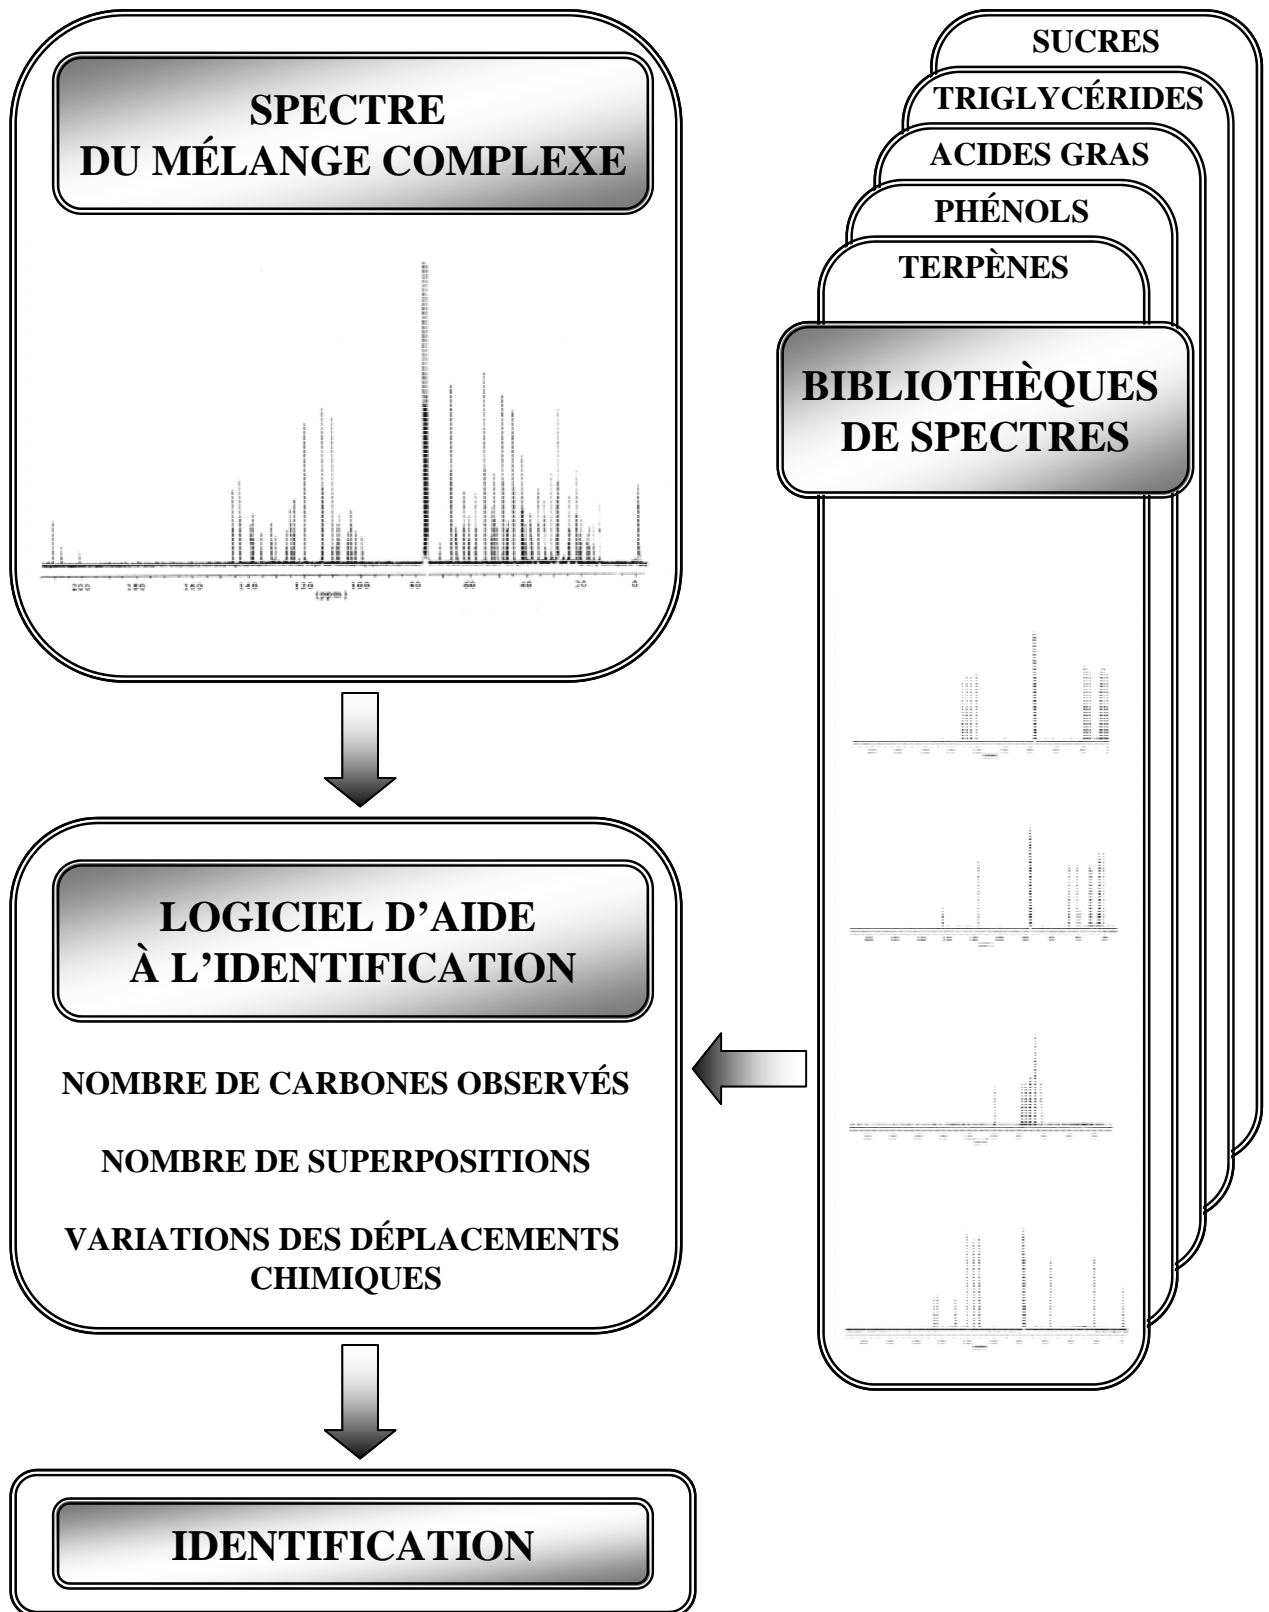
SPECTRE
DU MÉLANGE COMPLEXE

200 180 160 140 120 100 80 60 40 20 0
(ppm)

SUCRES
TRIGLYCÉRIDES
ACIDES GRAS
PHÉNOLS
TERPÈNES

BIBLIOTHÈQUES
DE SPECTRES

LOGICIEL D'AIDE
À L'IDENTIFICATION

NOMBRE DE CARBONES OBSERVÉS

NOMBRE DE SUPERPOSITIONS

VARIATIONS DES DÉPLACEMENTS CHIMIQUES

IDENTIFICATION